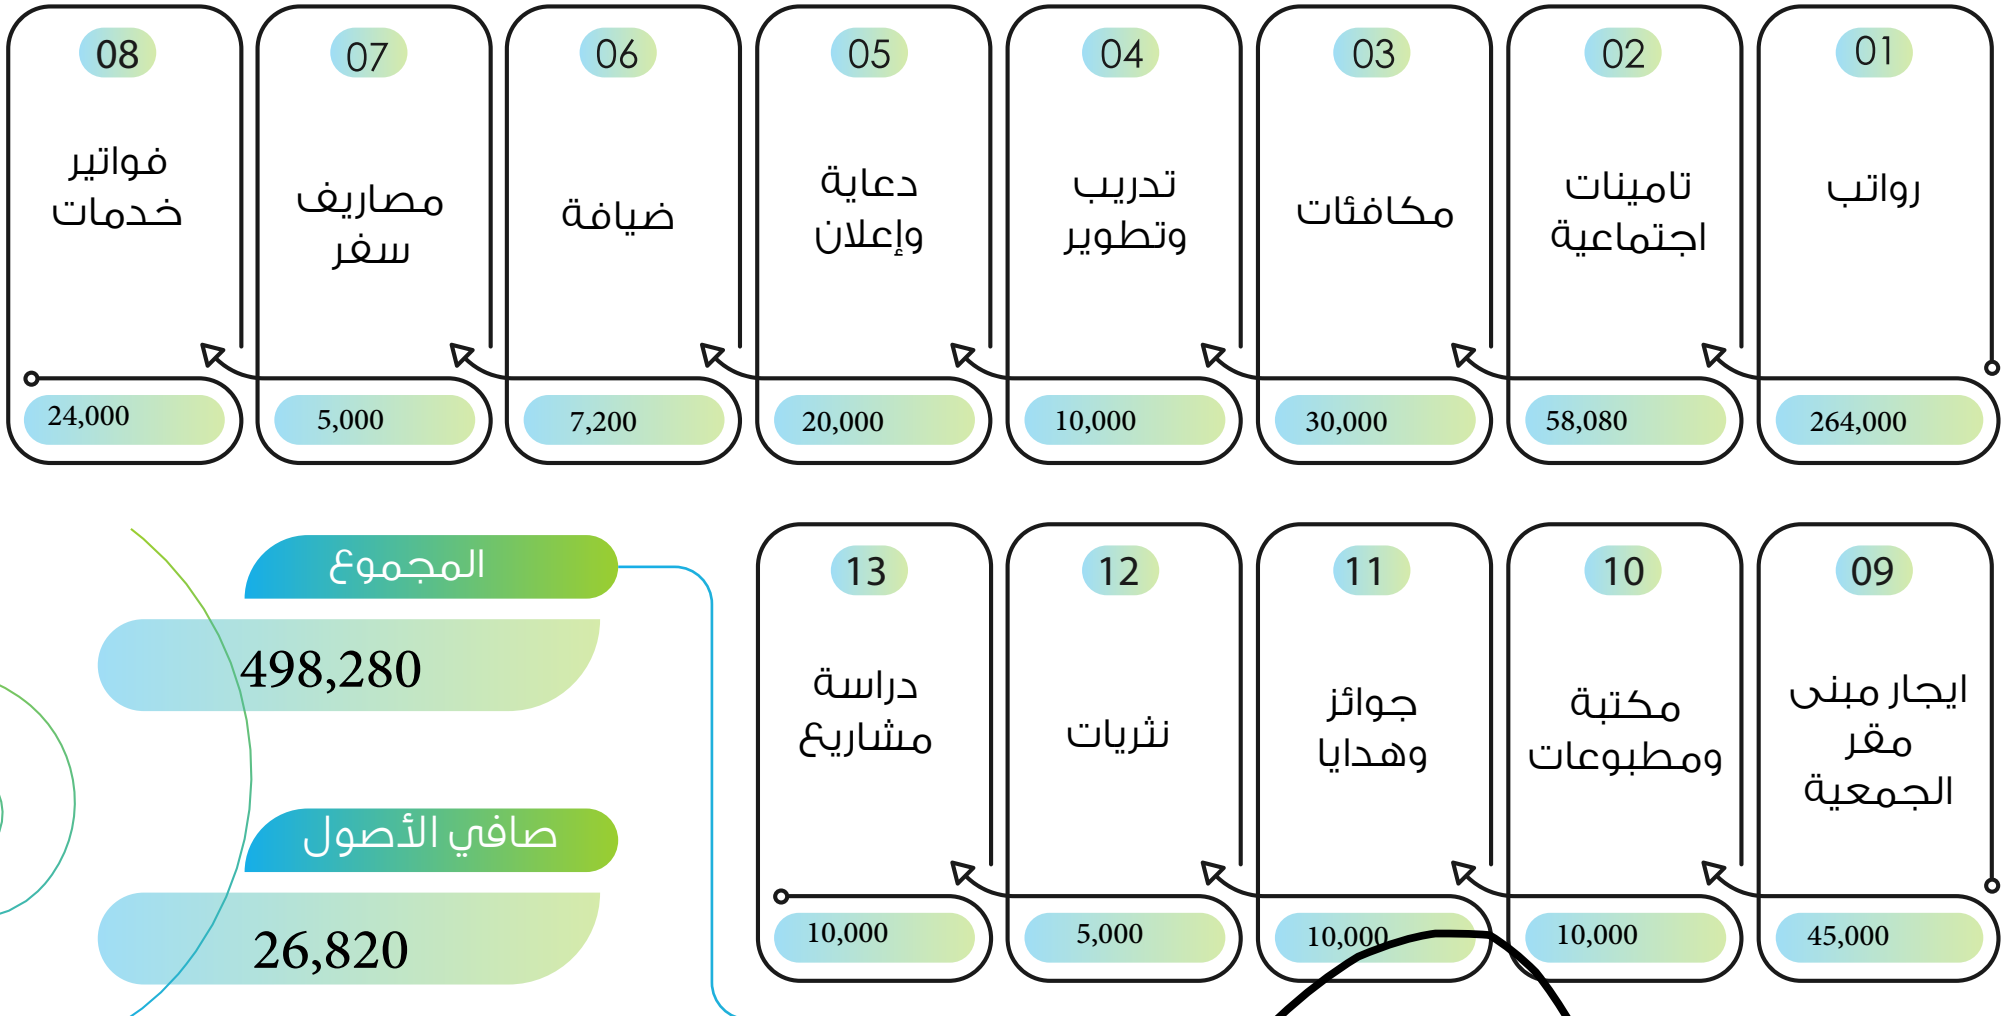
01
رواتب
264,000

02
تامينات اجتماعية
58,080

03
مكافئات
30,000

04
تدريب وتطوير
10,000

05
دعاية وإعلان
20,000

06
ضيافة
7,200

07
مصاريف سفر
5,000

08
فواتير خدمات
24,000

09
ايجار مبنى مقر الجمعية
45,000

10
مكتبة ومطبوعات
10,000

11
جوائز وهدايا
10,000

12
نثريات
5,000

13
دراسة مشاريع
10,000

المجموع
498,280

صافي الأصول
26,820